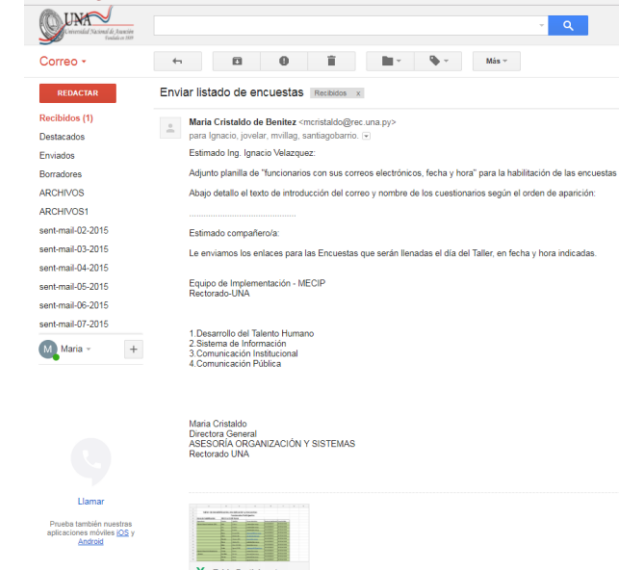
UNA
Universidad Nacional de Asunción

Correo ▾

Más ▾

REDACTAR

Recibidos (1)
Destacados
Enviados
Borradores
ARCHIVOS
ARCHIVOS1
sent-mail-02-2015
sent-mail-03-2015
sent-mail-04-2015
sent-mail-05-2015
sent-mail-06-2015
sent-mail-07-2015

Maria ▾

Llamar

Prueba también nuestras aplicaciones móviles iOS y Android

Enviar listado de encuestas Recibidos x

Maria Cristaldo de Benítez <mcristaldo@rec.una.py>
para Ignacio, jovelar, mvillag, santiagobarrio.

Estimado Ing. Ignacio Velazquez:

Adjunto planilla de "funcionarios con sus correos electrónicos, fecha y hora" para la habilitación de las encuestas

Abajo detallo el texto de introducción del correo y nombre de los cuestionarios según el orden de aparición:

Estimado compañero/a:

Le enviamos los enlaces para las Encuestas que serán llenadas el día del Taller, en fecha y hora indicadas.

Equipo de Implementación - MECIP
Rectorado-UNA

1.Desarrollo del Talento Humano
2.Sistema de Información
3.Comunicación Institucional
4.Comunicación Pública

Maria Cristaldo
Directora General
ASESORÍA ORGANIZACIÓN Y SISTEMAS
Rectorado UNA

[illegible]